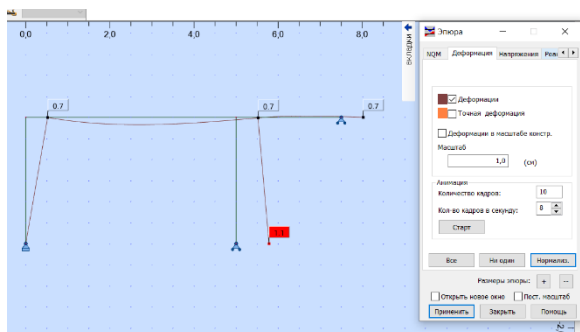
0,0
2,0
4,0
6,0
8,0
Эпюры
0.7
0.7
0.7
1.1

Эпюра
NQM
Деформация
Напряжения
Реак
Деформация
Точная деформация
Деформации в масштабе констр.
Масштаб
1,0
(см)
Анимация
Количество кадров:
10
Кол-во кадров в секунду:
8
Старт
Все
Ни один
Нормализ.
Размеры эпюры:
+
−
Открыть новое окно
Пост. масштаб
Применить
Закрыть
Помощь